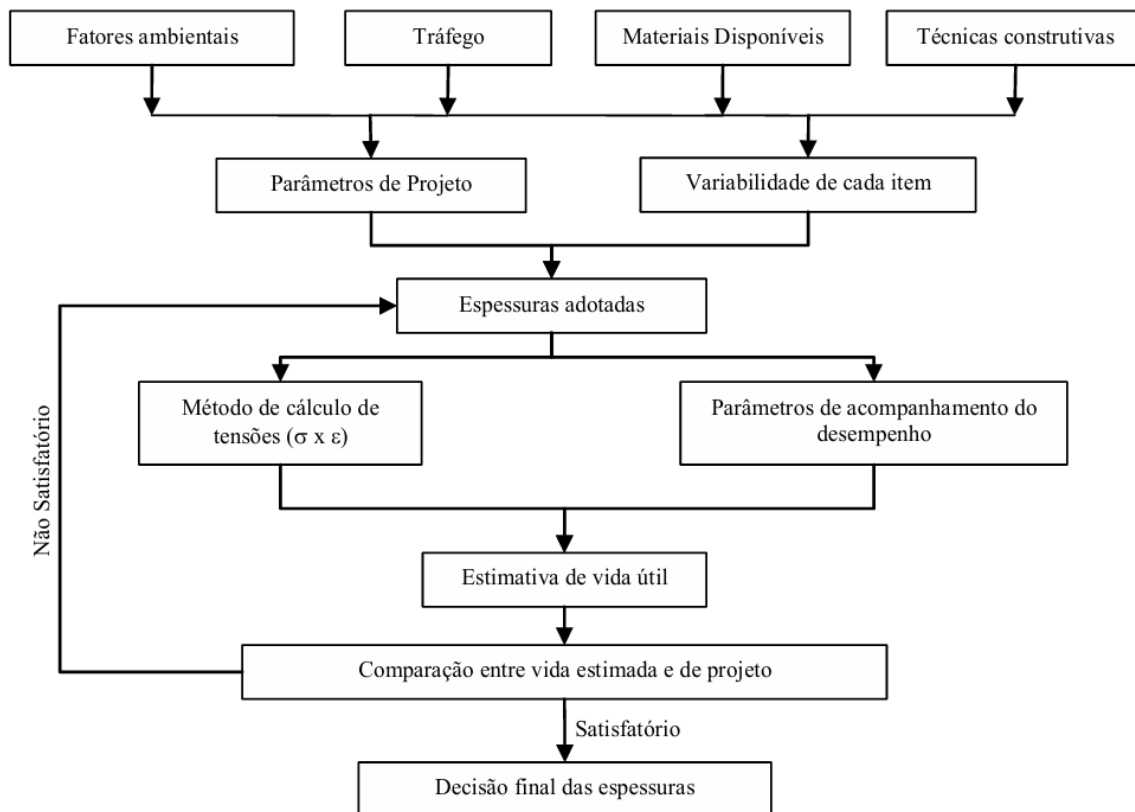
Fatores ambientais

Tráfego

Materiais Disponíveis

Técnicas construtivas

Parâmetros de Projeto

Variabilidade de cada item

Espessuras adotadas

Método de cálculo de tensões ($\sigma$ x $\varepsilon$)

Parâmetros de acompanhamento do desempenho

Estimativa de vida útil

Comparação entre vida estimada e de projeto

Não Satisfatório

Satisfatório

Decisão final das espessuras